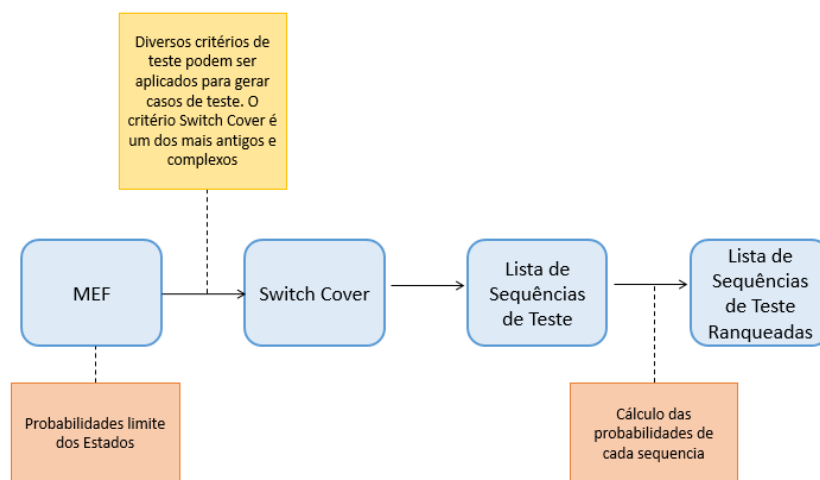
Diversos critérios de teste podem ser aplicados para gerar casos de teste. O critério Switch Cover é um dos mais antigos e complexos

MEF

Switch Cover

Lista de Sequências de Teste

Lista de Sequências de Teste Ranqueadas

Probabilidades limite dos Estados

Cálculo das probabilidades de cada sequencia